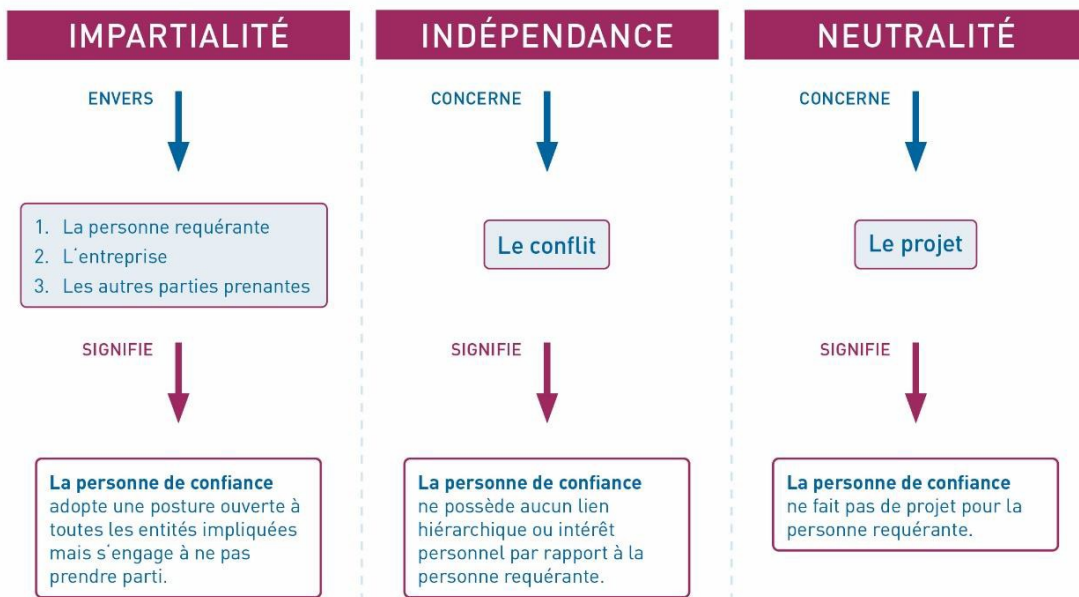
IMPARTIALITÉ

ENVERS

1. La personne requérante
2. L'entreprise
3. Les autres parties prenantes

SIGNIFIE

**La personne de confiance** adopte une posture ouverte à toutes les entités impliquées mais s'engage à ne pas prendre parti.

INDÉPENDANCE

CONCERNE

Le conflit

SIGNIFIE

**La personne de confiance** ne possède aucun lien hiérarchique ou intérêt personnel par rapport à la personne requérante.

NEUTRALITÉ

CONCERNE

Le projet

SIGNIFIE

**La personne de confiance** ne fait pas de projet pour la personne requérante.